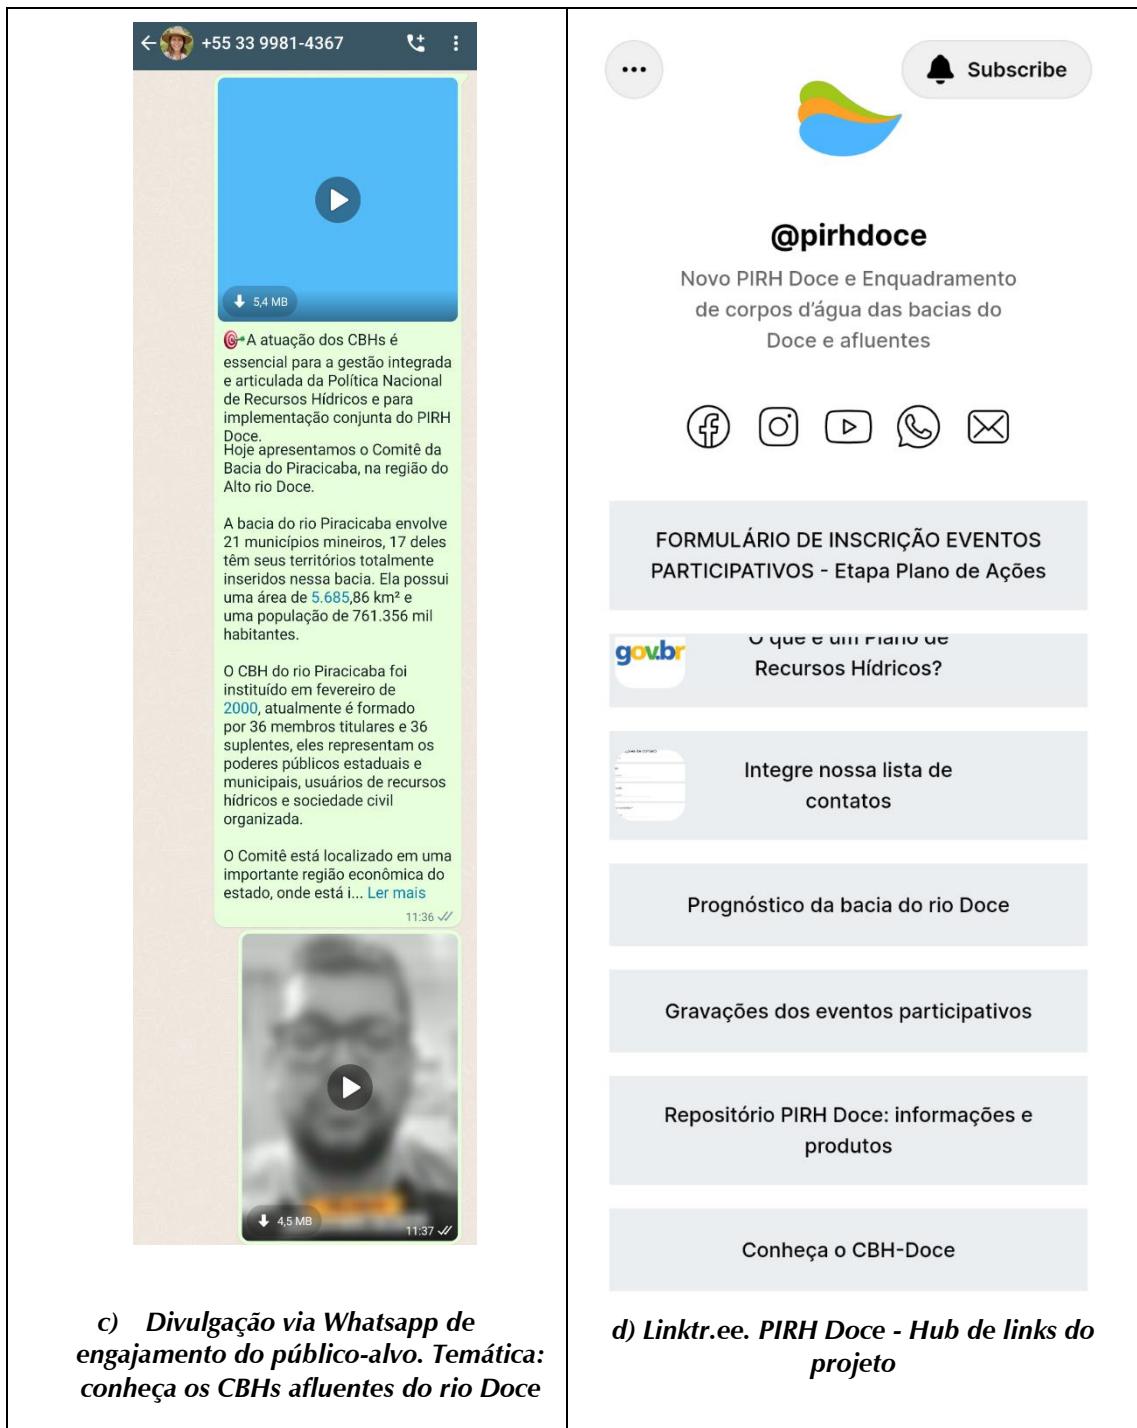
+55 33 9981-4367

5,4 MB

🎯A atuação dos CBHs é essencial para a gestão integrada e articulada da Política Nacional de Recursos Hídricos e para implementação conjunta do PIRH Doce.
Hoje apresentamos o Comitê da Bacia do Piracicaba, na região do Alto rio Doce.

A bacia do rio Piracicaba envolve 21 municípios mineiros, 17 deles têm seus territórios totalmente inseridos nessa bacia. Ela possui uma área de 5.685,86 km² e uma população de 761.356 mil habitantes.

O CBH do rio Piracicaba foi instituído em fevereiro de 2000, atualmente é formado por 36 membros titulares e 36 suplentes, eles representam os poderes públicos estaduais e municipais, usuários de recursos hídricos e sociedade civil organizada.

O Comitê está localizado em uma importante região econômica do estado, onde está i... Ler mais

11:36

4,5 MB

11:37

c) Divulgação via Whatsapp de engajamento do público-alvo. Temática: conheça os CBHs afluentes do rio Doce

Subscribe

@pirhdoce

Novo PIRH Doce e Enquadramento de corpos d'água das bacias do Doce e afluentes

FORMULÁRIO DE INSCRIÇÃO EVENTOS PARTICIPATIVOS - Etapa Plano de Ações

gov.br

O que é um Plano de Recursos Hídricos?

Integre nossa lista de contatos

Prognóstico da bacia do rio Doce

Gravações dos eventos participativos

Repositório PIRH Doce: informações e produtos

Conheça o CBH-Doce

d) Linktr.ee. PIRH Doce - Hub de links do projeto